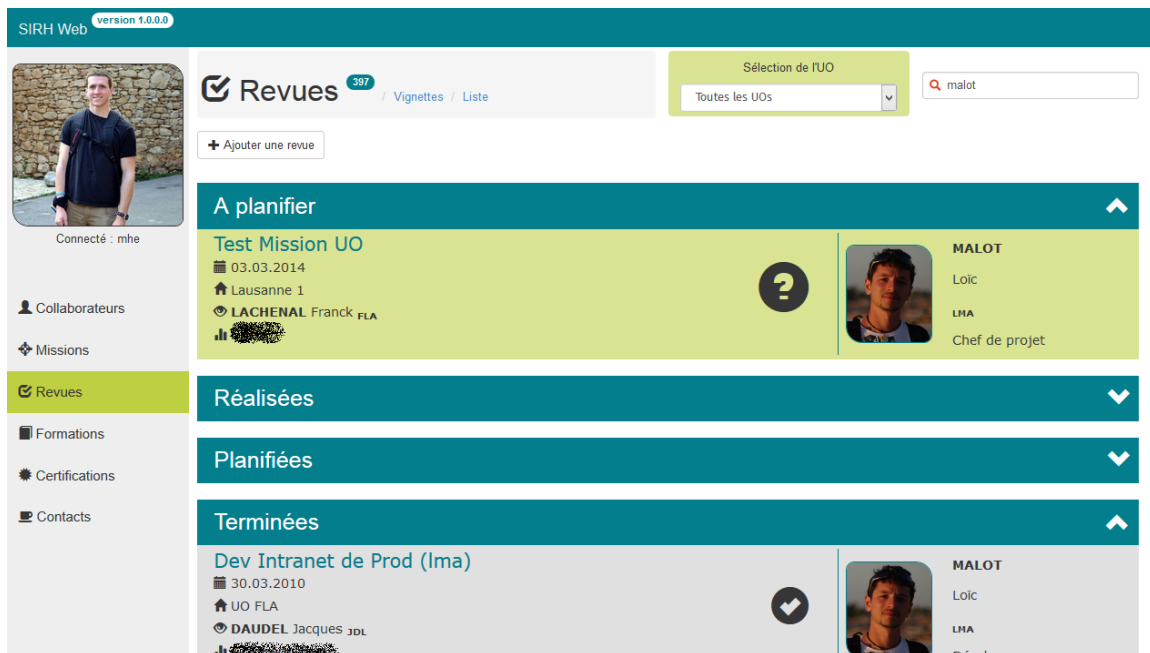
SIRH Web version 1.0.0.0

Connecté : mhe

Collaborateurs
Missions
Revues
Formations
Certifications
Contacts

Revues 397 / Vignettes / Liste

Sélection de l'UO
Toutes les UOs

malot

Ajouter une revue

A planifier

Test Mission UO
03.03.2014
Lausanne 1
LACHENAL Franck FLA
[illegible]

MALOT
Loïc
LMA
Chef de projet

Réalisées

Planifiées

Terminées

Dev Intranet de Prod (lma)
30.03.2010
UO FLA
DAUDEL Jacques JDL
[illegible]

MALOT
Loïc
LMA
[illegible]